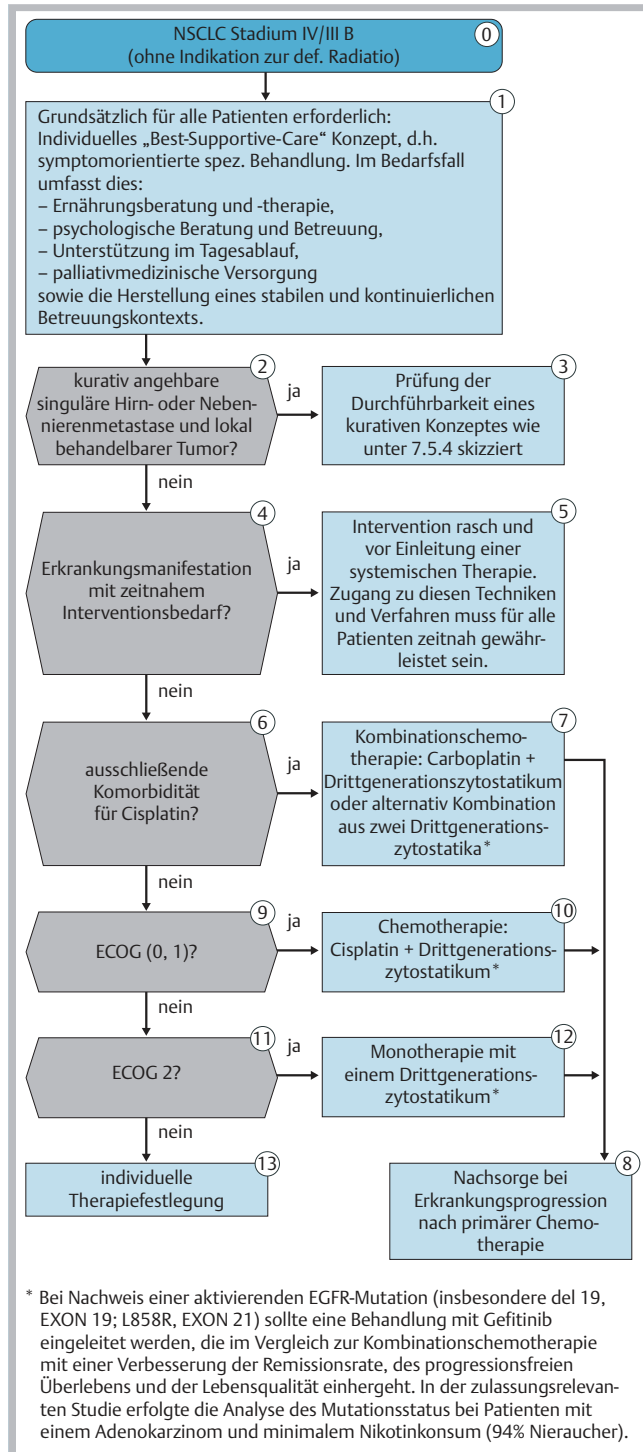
NSCLC Stadium IV/III B
(ohne Indikation zur def. Radiatio)
0

1
Grundsätzlich für alle Patienten erforderlich: Individuelles „Best-Supportive-Care" Konzept, d.h. symptomorientierte spez. Behandlung. Im Bedarfsfall umfasst dies:
– Ernährungsberatung und -therapie,
– psychologische Beratung und Betreuung,
– Unterstützung im Tagesablauf,
– palliativmedizinische Versorgung
sowie die Herstellung eines stabilen und kontinuierlichen Betreuungskontexts.

2
kurativ angehbare singuläre Hirn- oder Nebennierenmetastase und lokal behandelbarer Tumor?

ja

3
Prüfung der Durchführbarkeit eines kurativen Konzeptes wie unter 7.5.4 skizziert

nein

4
Erkrankungsmanifestation mit zeitnahem Interventionsbedarf?

ja

5
Intervention rasch und vor Einleitung einer systemischen Therapie. Zugang zu diesen Techniken und Verfahren muss für alle Patienten zeitnah gewährleistet sein.

nein

6
ausschließende Komorbidität für Cisplatin?

ja

7
Kombinationschemotherapie: Carboplatin + Drittgenerationszytostatikum oder alternativ Kombination aus zwei Drittgenerationszytostatika*

nein

9
ECOG (0, 1)?

ja

10
Chemotherapie: Cisplatin + Drittgenerationszytostatikum*

nein

11
ECOG 2?

ja

12
Monotherapie mit einem Drittgenerationszytostatikum*

nein

13
individuelle Therapiefestlegung

8
Nachsorge bei Erkrankungsprogression nach primärer Chemotherapie

* Bei Nachweis einer aktivierenden EGFR-Mutation (insbesondere del 19, EXON 19; L858R, EXON 21) sollte eine Behandlung mit Gefitinib eingeleitet werden, die im Vergleich zur Kombinationschemotherapie mit einer Verbesserung der Remissionsrate, des progressionsfreien Überlebens und der Lebensqualität einhergeht. In der zulassungsrelevanten Studie erfolgte die Analyse des Mutationsstatus bei Patienten mit einem Adenokarzinom und minimalem Nikotinkonsum (94% Nieraucher).